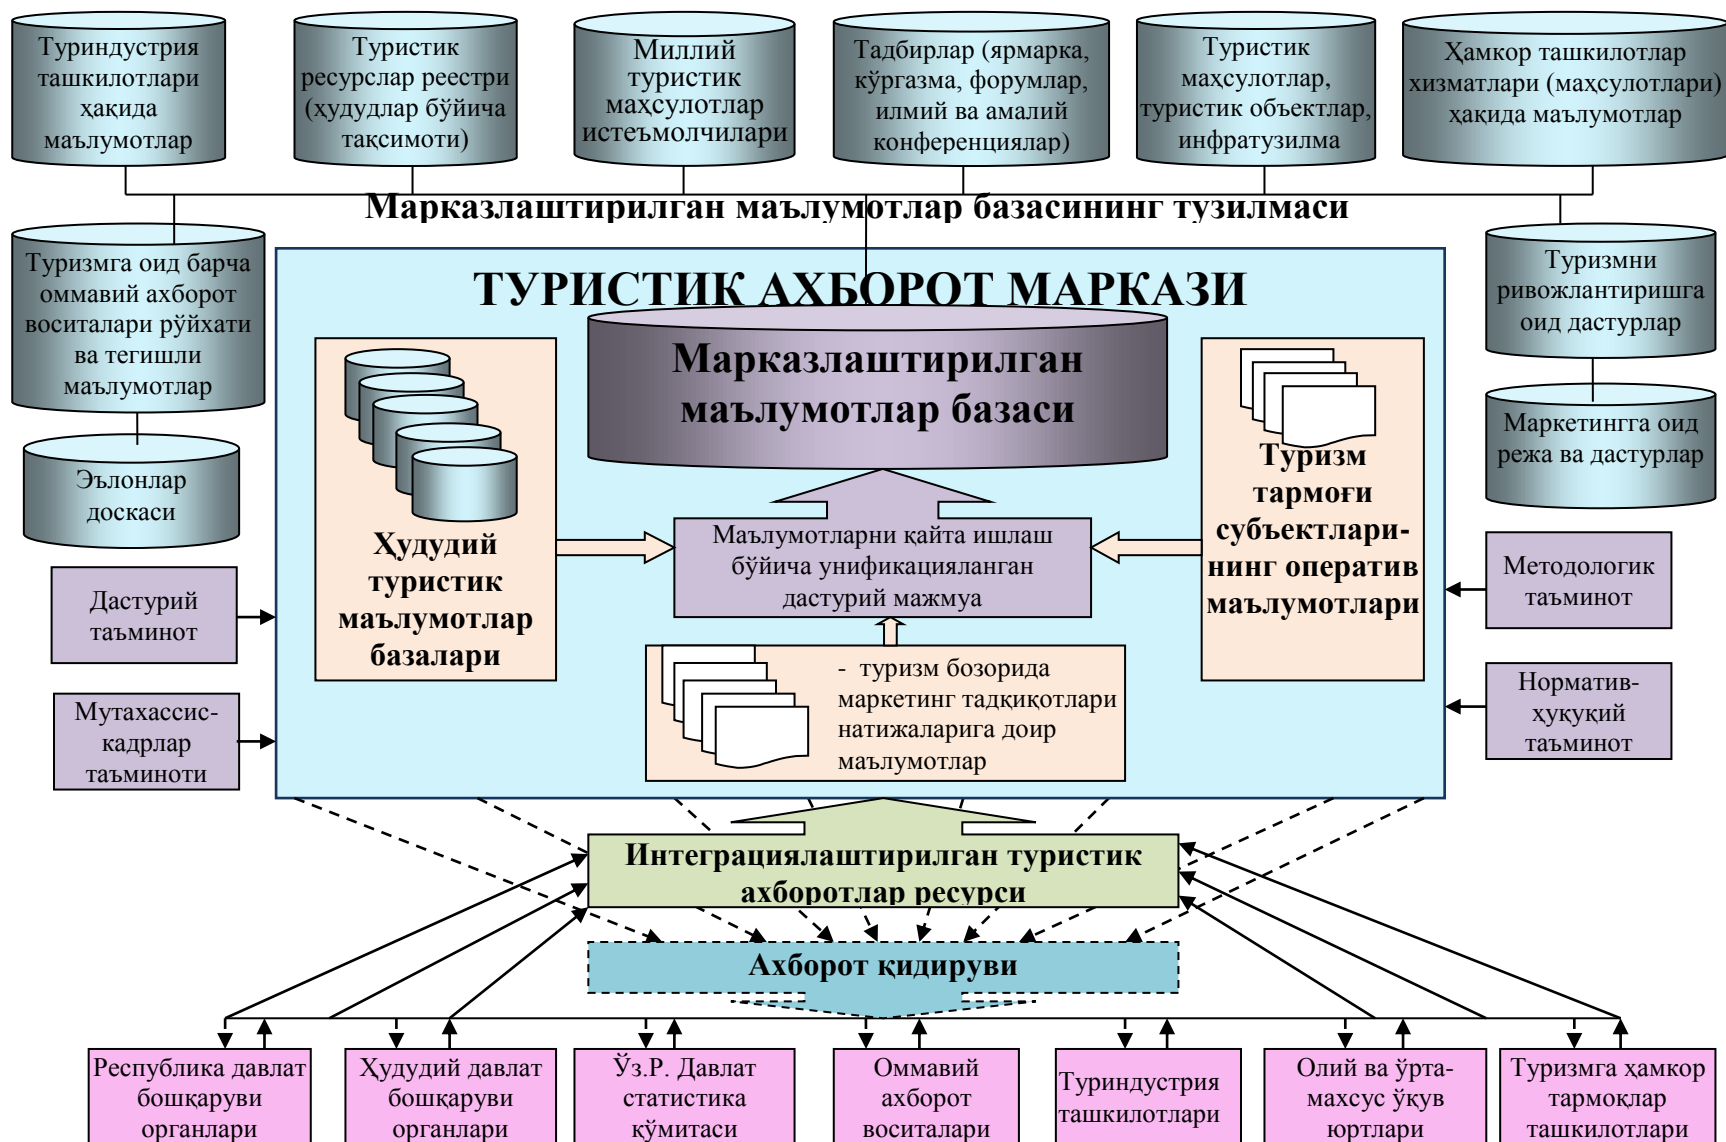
Туриндустрия ташкилотлари ҳақида маълумотлар

Туристик ресурслар реестри (худудлар бўйича тақсимоти)

Миллий туристик маҳсулотлар истеъмолчилари

Тадбирлар (ярмарка, кўргазма, форумлар, илмий ва амалий конференциялар)

Туристик маҳсулотлар, туристик объектлар, инфратузилма

Ҳамкор ташкилотлар хизматлари (маҳсулотлари) ҳақида маълумотлар

Марказлаштирилган маълумотлар базасининг тузилмаси

Туризмга оид барча оммавий ахборот воситалари рўйхати ва тегишли маълумотлар

Эълонлар доскаси

Туризмни ривожлантиришга оид дастурлар

Маркетингга оид режа ва дастурлар

ТУРИСТИК АХБОРОТ МАРКАЗИ

Марказлаштирилган маълумотлар базаси

Ҳудудий туристик маълумотлар базалари

Маълумотларни қайта ишлаш бўйича унификацияланган дастурий мажмуа

Туризм тармоғи субъектлари-нинг оператив маълумотлари

- туризм бозорида маркетинг тадқиқотлари натижаларига доир маълумотлар

Дастурий таъминот

Мутахассис-кадрлар таъминоти

Методологик таъминот

Норматив-ҳуқуқий таъминот

Интеграциялаштирилган туристик ахборотлар ресурси

Ахборот қидируви

Республика давлат бошқаруви органлари

Ҳудудий давлат бошқаруви органлари

Ўз.Р. Давлат статистика қўмитаси

Оммавий ахборот воситалари

Туриндустрия ташкилотлари

Олий ва ўрта-махсус ўқув юртлари

Туризмга ҳамкор тармоқлар ташкилотлари